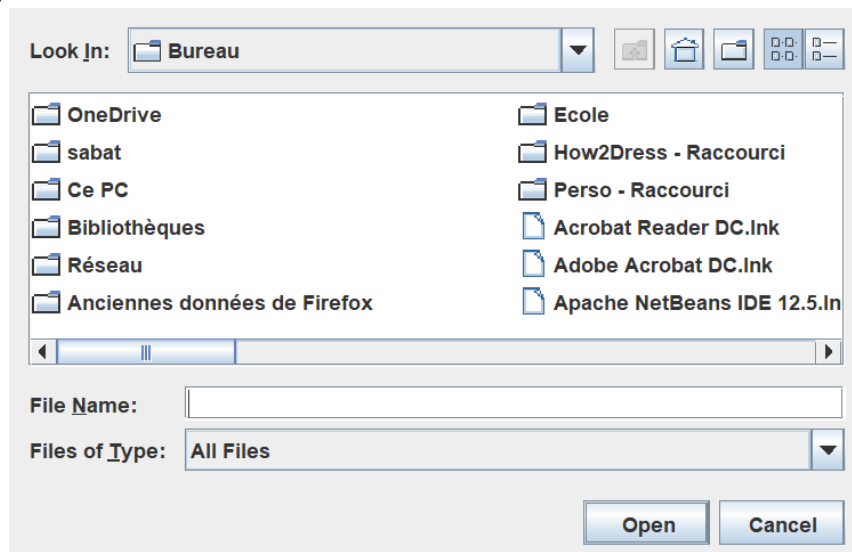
Look In: Bureau

OneDrive
sabat
Ce PC
Bibliothèques
Réseau
Anciennes données de Firefox

Ecole
How2Dress - Raccourci
Perso - Raccourci
Acrobat Reader DC.lnk
Adobe Acrobat DC.lnk
Apache NetBeans IDE 12.5.ln

File Name:
Files of Type: All Files

Open
Cancel